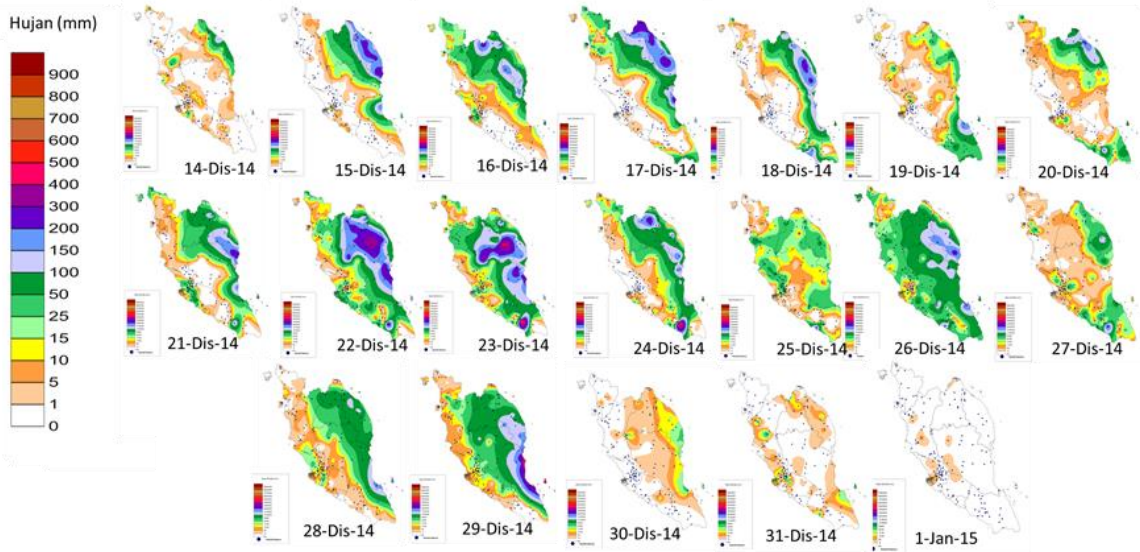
Hujan (mm)

900
800
700
600
500
400
300
200
150
100
50
25
15
10
5
1
0

14-Dis-14
15-Dis-14
16-Dis-14
17-Dis-14
18-Dis-14
19-Dis-14
20-Dis-14
21-Dis-14
22-Dis-14
23-Dis-14
24-Dis-14
25-Dis-14
26-Dis-14
27-Dis-14
28-Dis-14
29-Dis-14
30-Dis-14
31-Dis-14
1-Jan-15